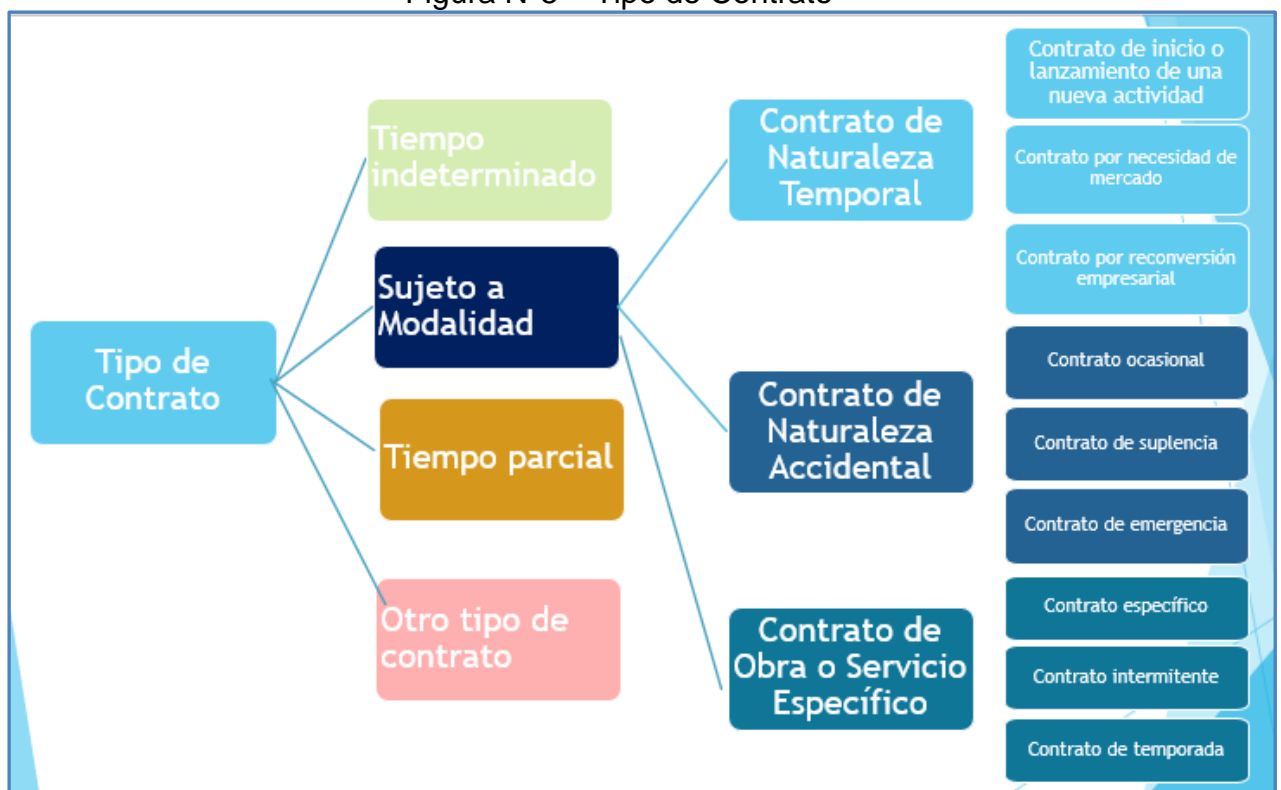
Figura N° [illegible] Tipo de Contrato

Tipo de Contrato

Tiempo indeterminado

Sujeto a Modalidad

Tiempo parcial

Otro tipo de contrato

Contrato de Naturaleza Temporal

Contrato de Naturaleza Accidental

Contrato de Obra o Servicio Específico

Contrato de inicio o lanzamiento de una nueva actividad

Contrato por necesidad de mercado

Contrato por reconversión empresarial

Contrato ocasional

Contrato de suplencia

Contrato de emergencia

Contrato específico

Contrato intermitente

Contrato de temporada